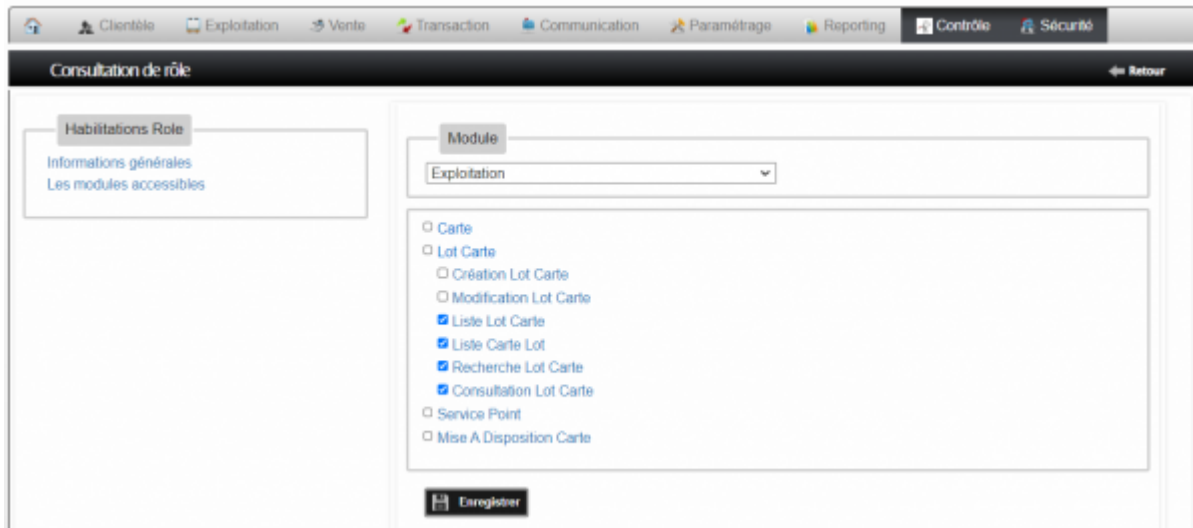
Clientèle Exploitation Vente Transaction Communication Paramétrage Reporting Contrôle Sécurité

Consultation de rôle

Retour

Habilitations Role

Informations générales
Les modules accessibles

Module

Exploitation

Carte
Lot Carte
Création Lot Carte
Modification Lot Carte
Liste Lot Carte
Liste Carte Lot
Recherche Lot Carte
Consultation Lot Carte
Service Point
Mise A Disposition Carte

Enregistrer